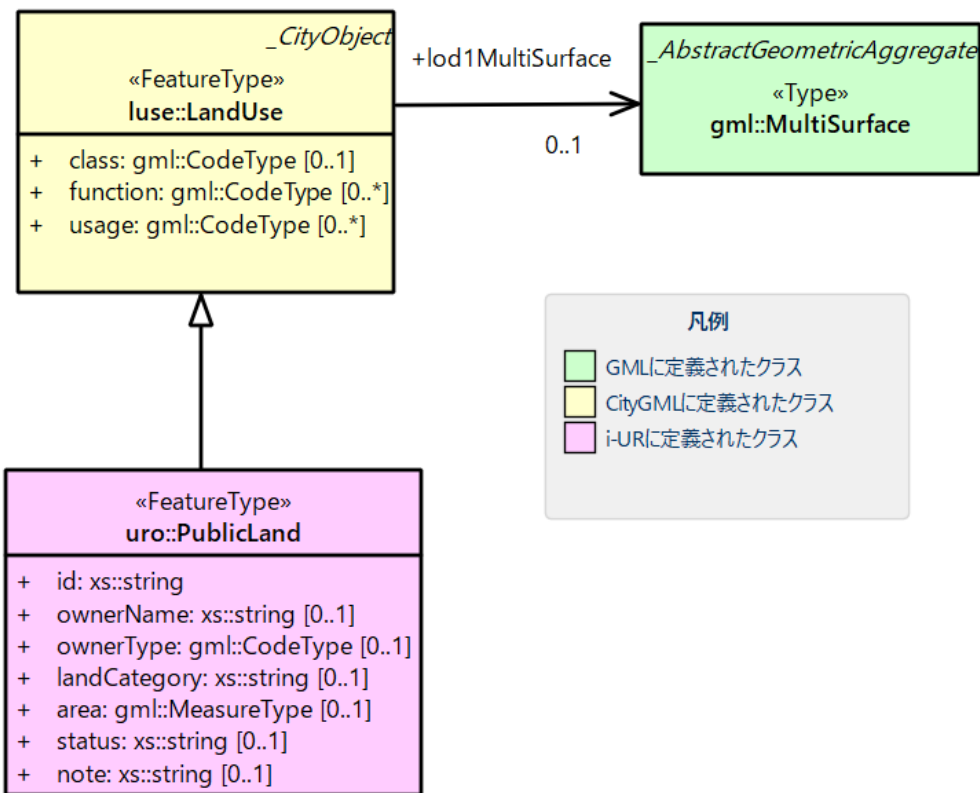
_CityObject
«FeatureType»
luse::LandUse

+ class: gml::CodeType [0..1]
+ function: gml::CodeType [0..*]
+ usage: gml::CodeType [0..*]

+lod1MultiSurface

0..1

_AbstractGeometricAggregate
«Type»
gml::MultiSurface

凡例
GMLに定義されたクラス
CityGMLに定義されたクラス
i-URに定義されたクラス

«FeatureType»
uro::PublicLand

+ id: xs::string
+ ownerName: xs::string [0..1]
+ ownerType: gml::CodeType [0..1]
+ landCategory: xs::string [0..1]
+ area: gml::MeasureType [0..1]
+ status: xs::string [0..1]
+ note: xs::string [0..1]